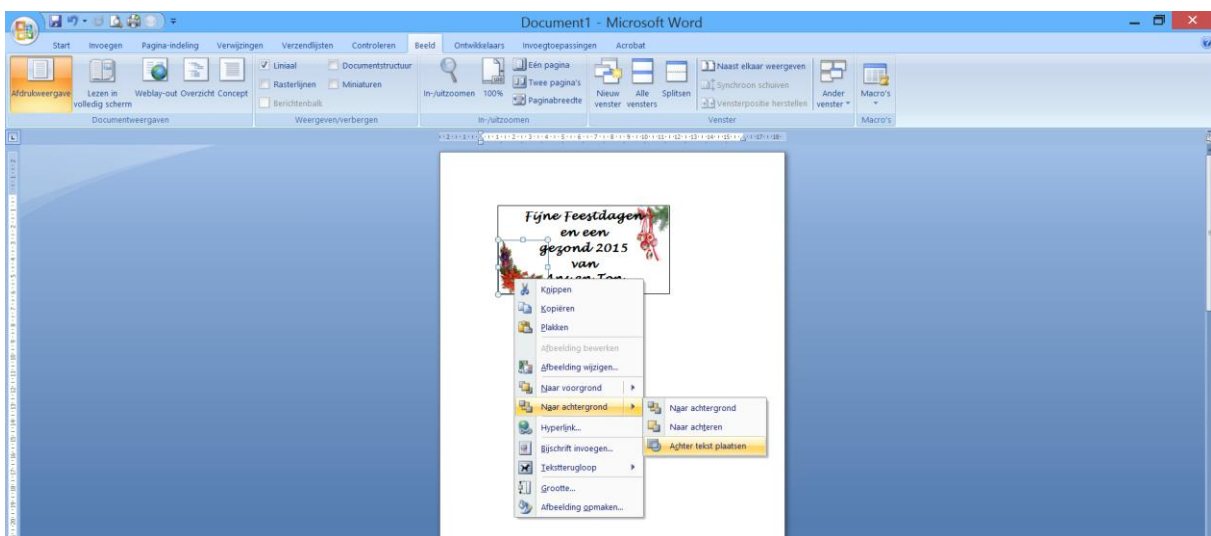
Document1 - Microsoft Word

Start Invoegen Pagina-indeling Verwijzingen Verzendlijsten Controleren Beeld Ontwikkelaars Invoegtoepassingen Acrobat

Afdrukweergave Lezen in volledig scherm Weblay-out Overzicht Concept
Documentweergaven

Liniaal Documentstructuur Rasterlijnen Miniaturen Berichtenbalk
Weergeven/verbergen

In-/uitzoomen 100% Eén pagina Twee pagina's Paginabreedte
In-/uitzoomen

Nieuw venster Alle vensters Splitsen Naast elkaar weergeven Synchroon schuiven Vensterpositie herstellen Ander venster
Venster

Macro's
Macro's

Fijne Feestdagen en een gezond 2015 van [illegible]

Knippen
Kopiëren
Plakken
Afbeelding bewerken
Afbeelding wijzigen...
Naar voorgrond
Naar achtergrond
Hyperlink...
Bijschrift invoegen...
Tekstterugloop
Grootte...
Afbeelding opmaken...

Naar achtergrond
Naar achteren
Achter tekst plaatsen